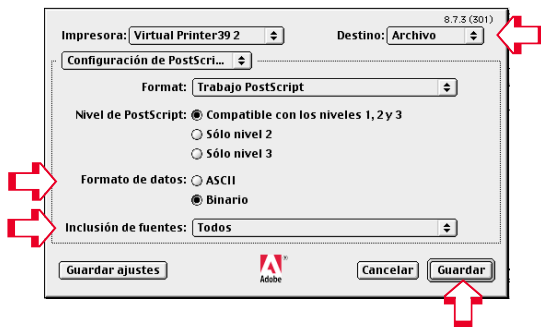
8.7.3 (301)

Impresora: Virtual Printer39 2

Destino: Archivo

Configuración de PostScri...

Format: Trabajo PostScript

Nivel de PostScript: Compatible con los niveles 1, 2 y 3

Sólo nivel 2

Sólo nivel 3

Formato de datos: ASCII

Binario

Inclusión de fuentes: Todos

Guardar ajustes

Adobe

Cancelar

Guardar